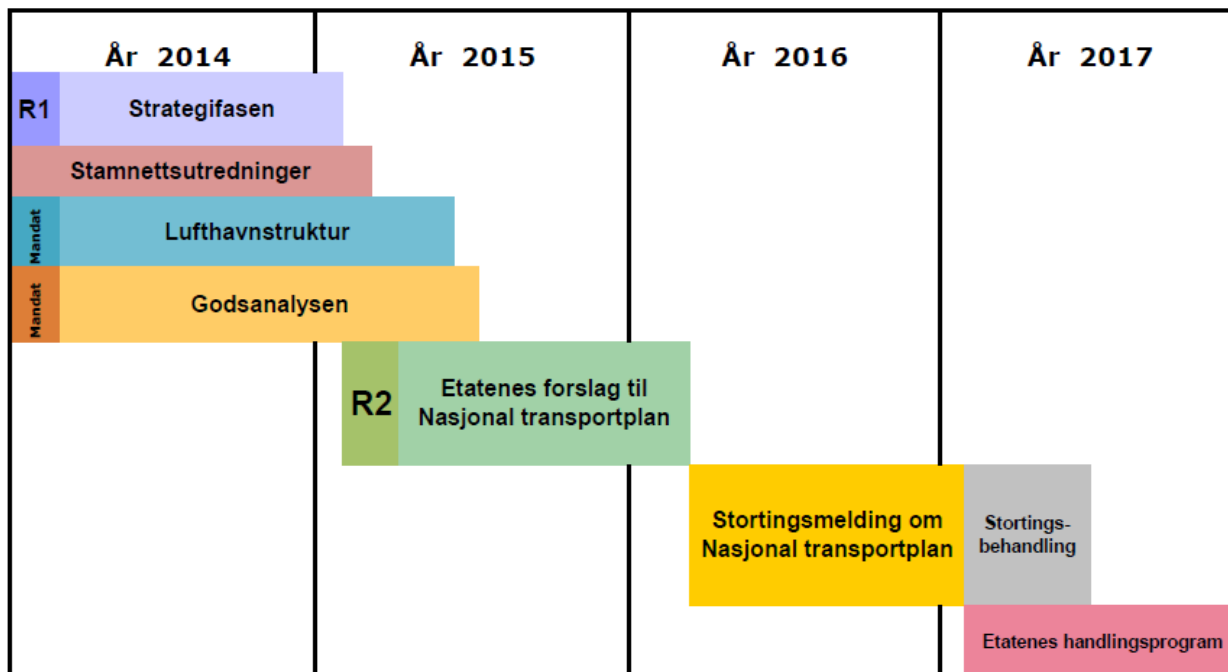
År 2014

År 2015

År 2016

År 2017

R1 Strategifasen

Stamnettsutredninger

Mandat Lufthavnstruktur

Mandat Godsanalysen

R2 Etatenes forslag til Nasjonal transportplan

Stortingsmelding om Nasjonal transportplan

Stortingsbehandling

Etatenes handlingsprogram